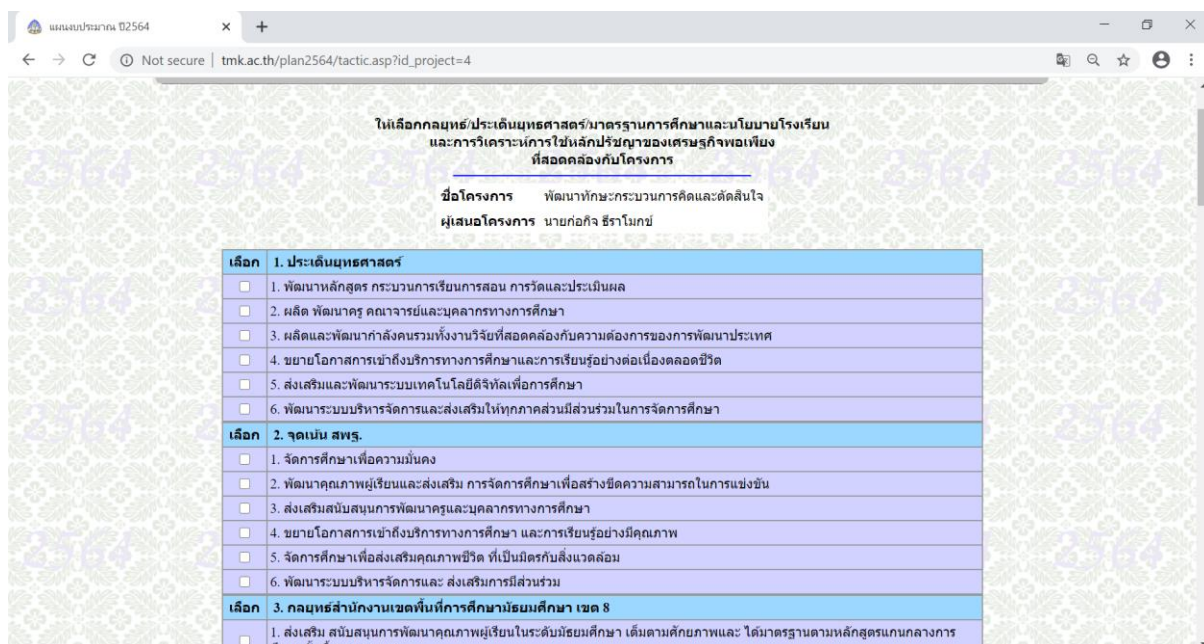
แผนงบประมาณ ปี2564 × +

Not secure | tmk.ac.th/plan2564/tactic.asp?id_project=4

ให้เลือกกลยุทธ์/ประเด็นยุทธศาสตร์/มาตรฐานการศึกษาและนโยบายโรงเรียน และการวิเคราะห์การใช้หลักปรัชญาของเศรษฐกิจพอเพียง ที่สอดคล้องกับโครงการ

ชื่อโครงการ พัฒนาทักษะกระบวนการคิดและตัดสินใจ
ผู้เสนอโครงการ นายก่อกิจ ธีราโมกข์

| เลือก | 1. ประเด็นยุทธศาสตร์ |
|---|---|
| ☐ | 1. พัฒนาหลักสูตร กระบวนการเรียนการสอน การวัดและประเมินผล |
| ☐ | 2. ผลิต พัฒนาครู คณาจารย์และบุคลากรทางการศึกษา |
| ☐ | 3. ผลิตและพัฒนากำลังคนรวมทั้งงานวิจัยที่สอดคล้องกับความต้องการของการพัฒนาประเทศ |
| ☐ | 4. ขยายโอกาสการเข้าถึงบริการทางการศึกษาและการเรียนรู้อย่างต่อเนื่องตลอดชีวิต |
| ☐ | 5. ส่งเสริมและพัฒนาระบบเทคโนโลยีดิจิทัลเพื่อการศึกษา |
| ☐ | 6. พัฒนาระบบบริหารจัดการและส่งเสริมให้ทุกภาคส่วนมีส่วนร่วมในการจัดการศึกษา |
| เลือก | 2. จุดเน้น สพฐ. |
| ☐ | 1. จัดการศึกษาเพื่อความมั่นคง |
| ☐ | 2. พัฒนาคุณภาพผู้เรียนและส่งเสริม การจัดการศึกษาเพื่อสร้างขีดความสามารถในการแข่งขัน |
| ☐ | 3. ส่งเสริมสนับสนุนการพัฒนาครูและบุคลากรทางการศึกษา |
| ☐ | 4. ขยายโอกาสการเข้าถึงบริการทางการศึกษา และการเรียนรู้อย่างมีคุณภาพ |
| ☐ | 5. จัดการศึกษาเพื่อส่งเสริมคุณภาพชีวิต ที่เป็นมิตรกับสิ่งแวดล้อม |
| ☐ | 6. พัฒนาระบบบริหารจัดการและ ส่งเสริมการมีส่วนร่วม |
| เลือก | 3. กลยุทธ์สำนักงานเขตพื้นที่การศึกษามัธยมศึกษา เขต 8 |
| ☐ | 1. ส่งเสริม สนับสนุนการพัฒนาคุณภาพผู้เรียนในระดับมัธยมศึกษา เต็มตามศักยภาพและ ได้มาตรฐานตามหลักสูตรแกนกลางการ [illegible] |